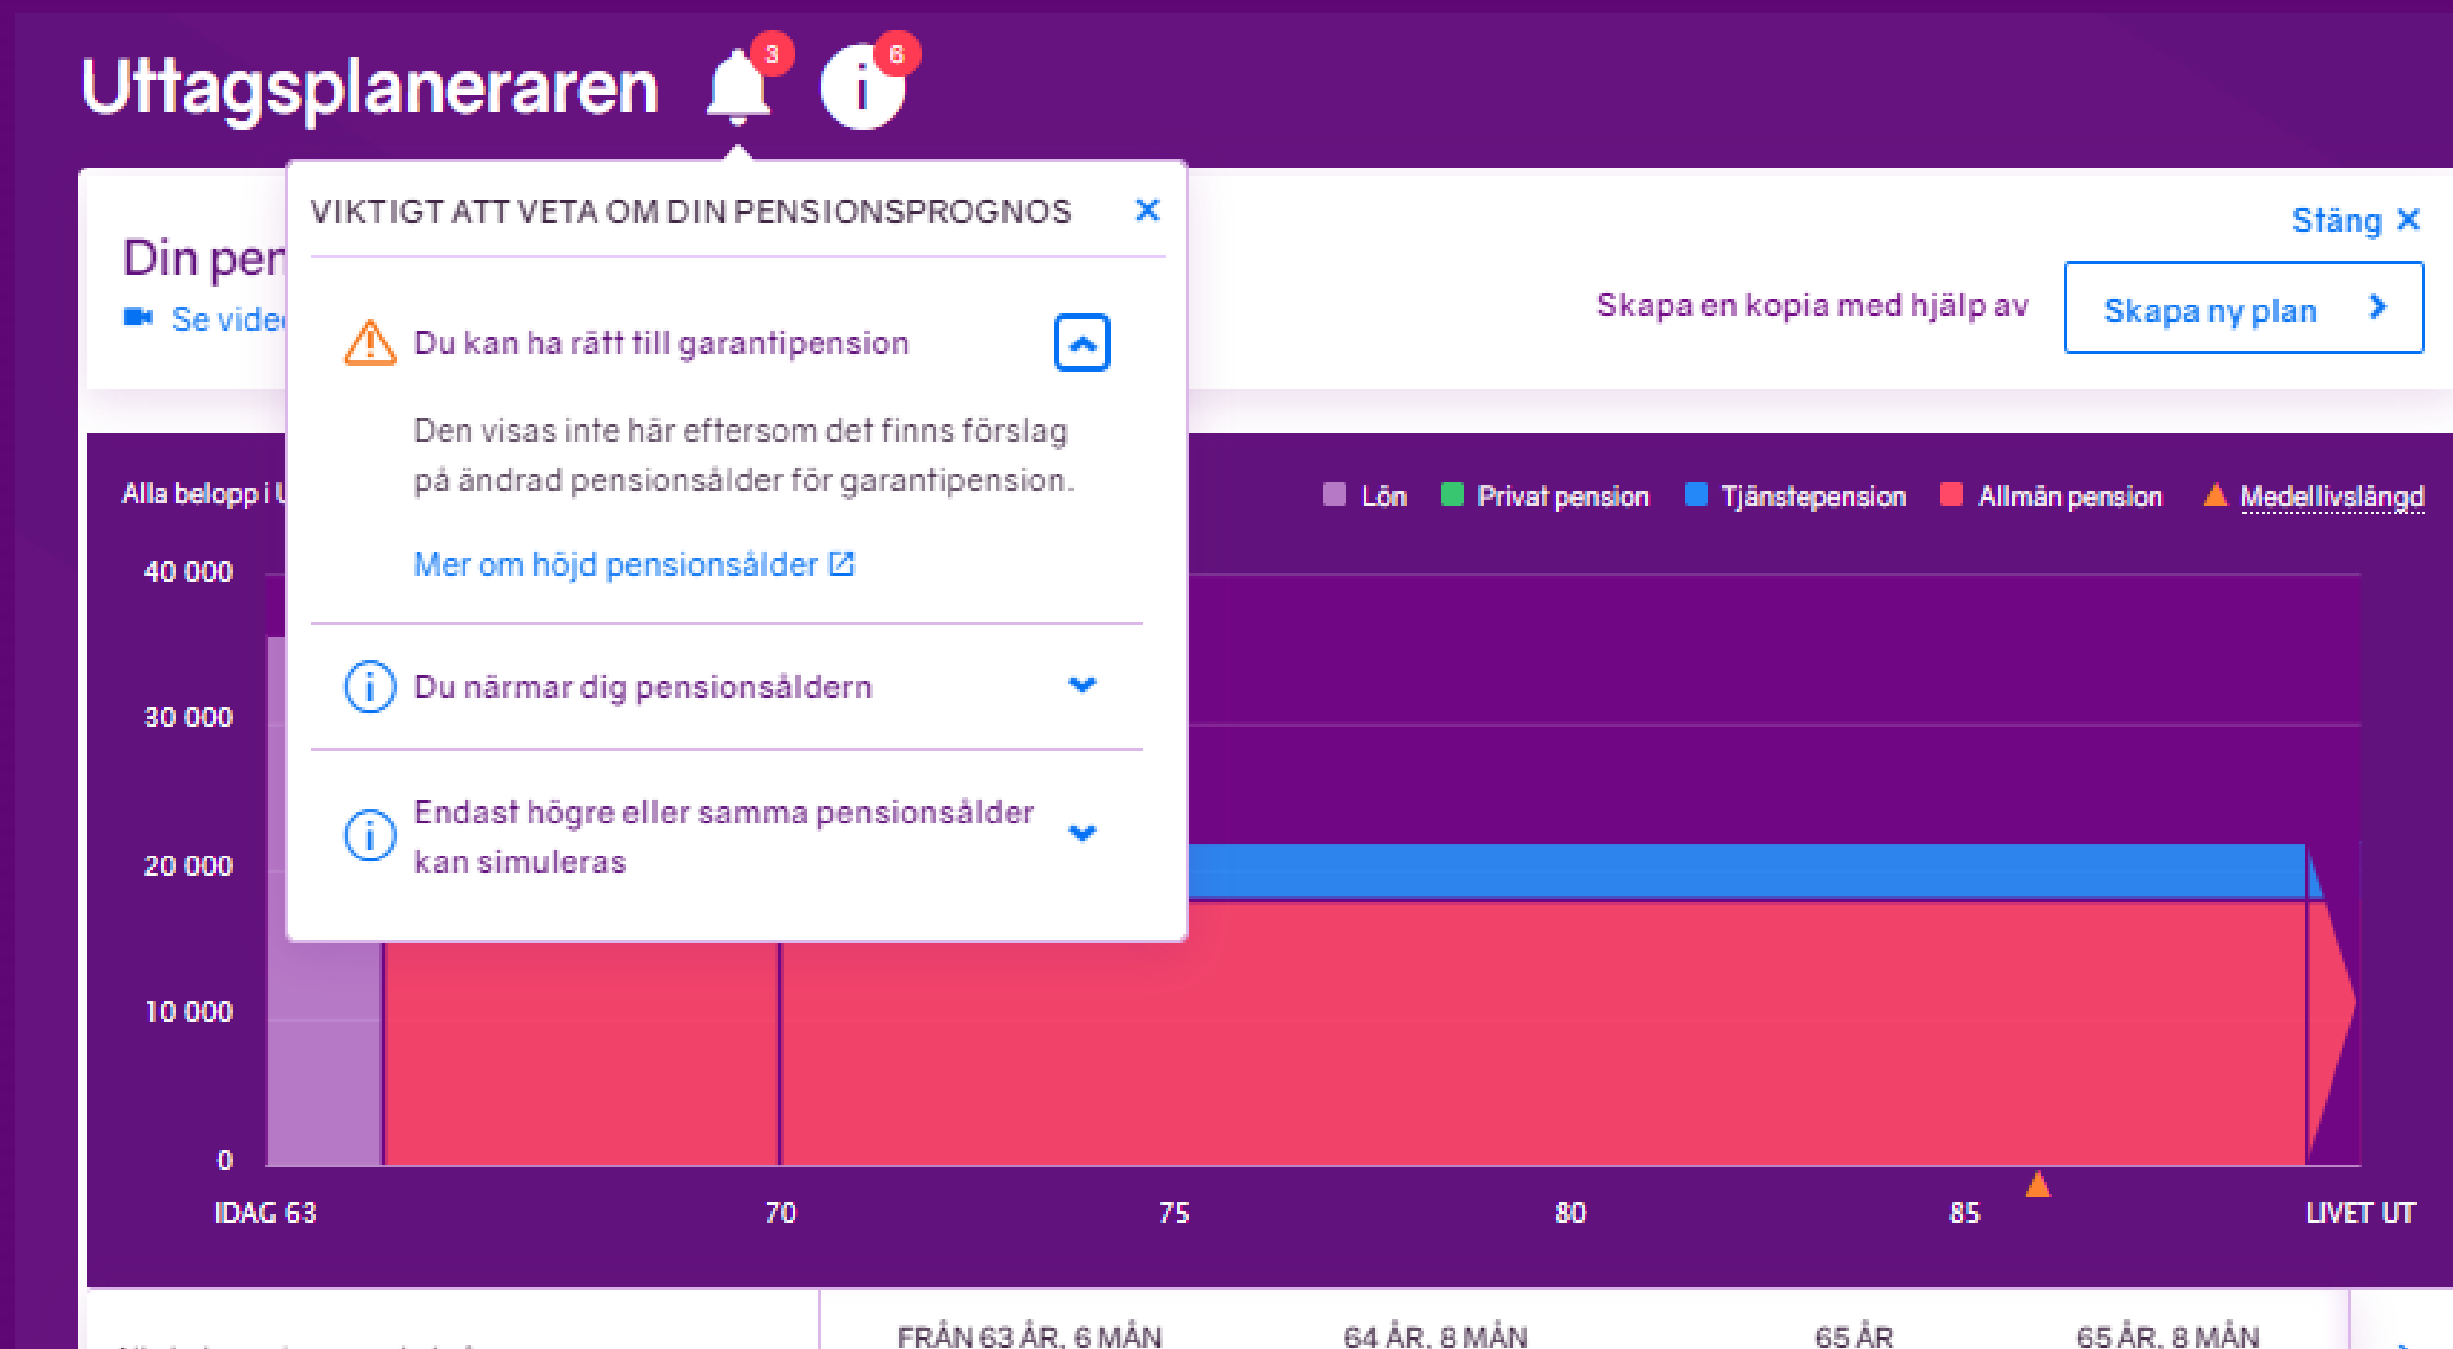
Uttagsplaneraren 3 6

Din pen
Se vide

VIKTIGT ATT VETA OM DIN PENSIONSPROGNOS ×

Du kan ha rätt till garantipension

Den visas inte här eftersom det finns förslag på ändrad pensionsålder för garantipension.

Mer om höjd pensionsålder

Du närmar dig pensionsåldern

Endast högre eller samma pensionsålder kan simuleras

Stäng ×

Skapa en kopia med hjälp av

Skapa ny plan

Alla belopp i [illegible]

Lön Privat pension Tjänstepension Allmän pension Medellivslängd

40 000
30 000
20 000
10 000
0

IDAG 63 70 75 80 85 LIVET UT

FRÅN 63 ÅR, 6 MÅN 64 ÅR, 8 MÅN 65 ÅR 65 ÅR, 8 MÅN